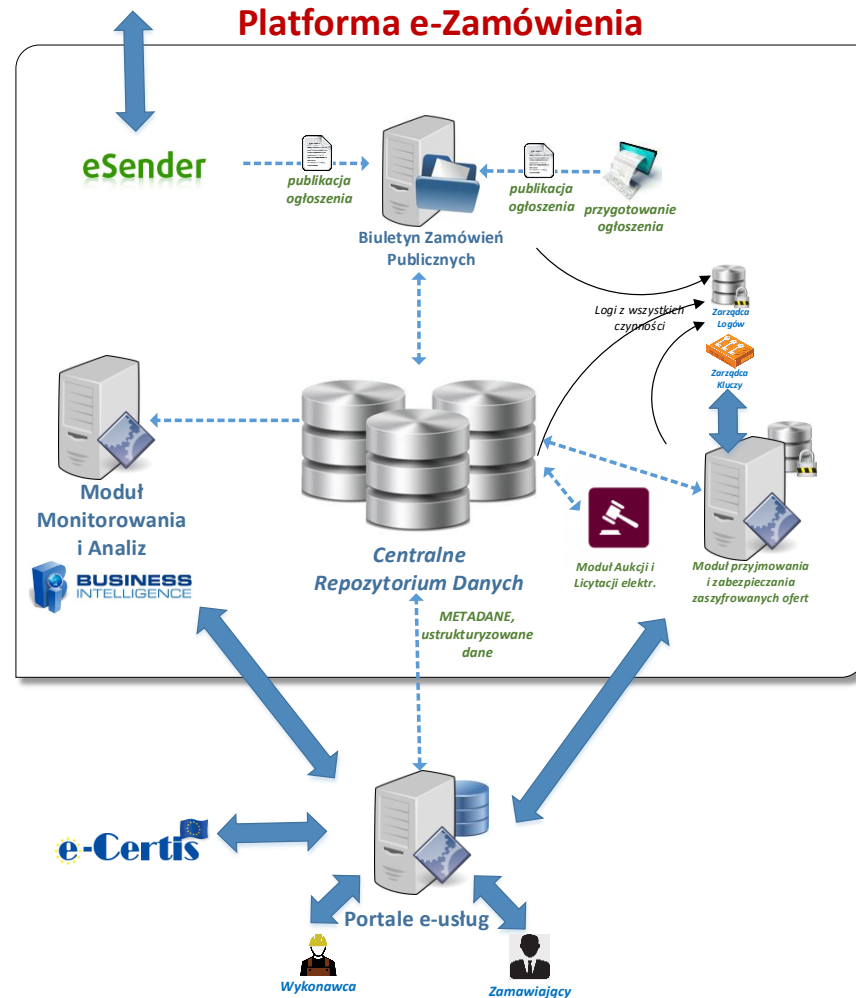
Platforma e-Zamówienia

eSender

publikacja ogłoszenia

Biuletyn Zamówień Publicznych

publikacja ogłoszenia

przygotowanie ogłoszenia

Logi z wszystkich czynności

Zarządca Logów

Zarządca Kluczy

Moduł Monitorowania i Analiz

BUSINESS INTELLIGENCE

Centralne Repozytorium Danych

Moduł Aukcji i Licytacji elektr.

Moduł przyjmowania i zabezpieczania zaszyfrowanych ofert

METADANE, ustrukturyzowane dane

e-Certis

Portale e-usług

Wykonawca

Zamawiający